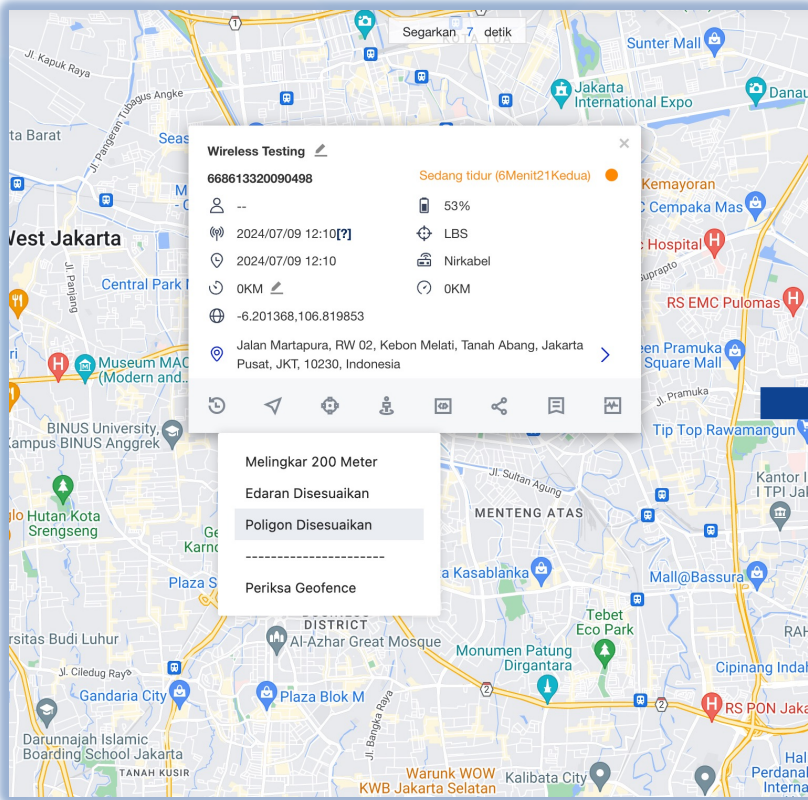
Segarkan 7 detik

Wireless Testing

668613320090498

Sedang tidur (6Menit21Kedua)

--

53%

2024/07/09 12:10[?]

LBS

2024/07/09 12:10

Nirkabel

0KM

0KM

-6.201368,106.819853

Jalan Martapura, RW 02, Kebon Melati, Tanah Abang, Jakarta Pusat, JKT, 10230, Indonesia

Melingkar 200 Meter

Edaran Disesuaikan

Poligon Disesuaikan

----------------------

Periksa Geofence

Jl. Kapuk Raya
ta Barat
Jl. Pangeran Tubagus Angke
West Jakarta
Jl. Panjang
Central Park M
Museum MAC
(Modern and...
BINUS University,
Kampus BINUS Anggrek
Hutan Kota
Srengseng
Plaza S
Ge
Karno
rsitas Budi Luhur
Jl. Ciledug Raya
Gandaria City
Darunnajah Islamic
Boarding School Jakarta
TANAH KUSIR
DISTRICT
Al-Azhar Great Mosque
Plaza Blok M
Jl. Bangka Raya
Warunk WOW
KWB Jakarta Selatan
Kalibata City
Monumen Patung
Dirgantara
Tebet
Eco Park
Kasablanka
MENTENG ATAS
Jl. Sultan Agung
Mall@Bassura
Cipinang Inda
RS PON Jaka
Perdanal
Interna
Tip Top Rawamangun
Kantor
I TPI Jak
RAH
Jl. Pramuka
Pramuka
Square Mall
RS EMC Pulomas
Hospital
Suprapto
Cempaka Mas
Kemayoran
Jakarta
International Expo
Sunter Mall
Danau
Seas
KOTA TUA
2